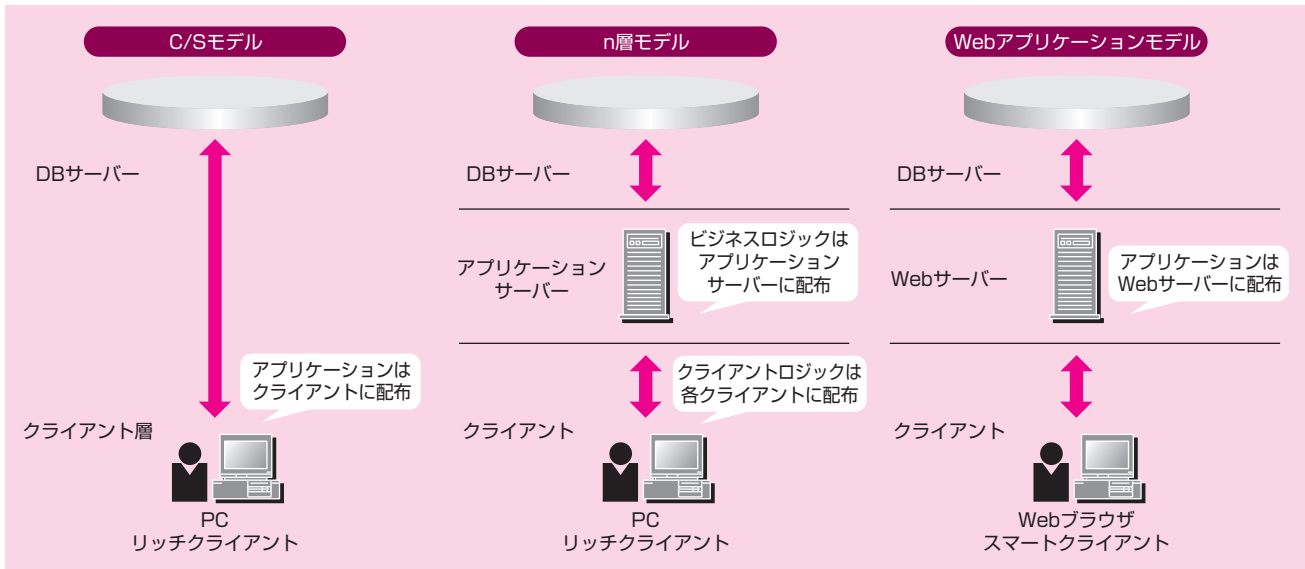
C/Sモデル

DBサーバー

アプリケーションは
クライアントに配布

クライアント層

PC
リッチクライアント

n層モデル

DBサーバー

アプリケーション
サーバー

ビジネスロジックは
アプリケーション
サーバーに配布

クライアントロジックは
各クライアントに配布

クライアント

PC
リッチクライアント

Webアプリケーションモデル

DBサーバー

Webサーバー

アプリケーションは
Webサーバーに配布

クライアント

Webブラウザ
スマートクライアント